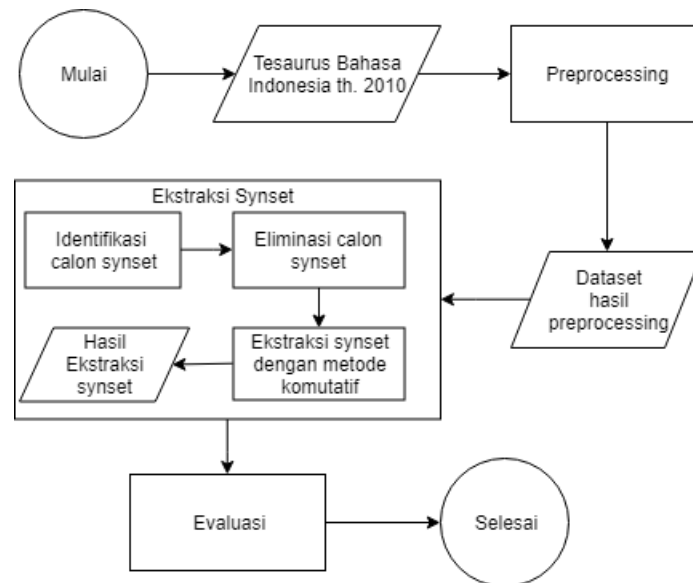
Mulai

Tesaurus Bahasa Indonesia th. 2010

Preprocessing

Ekstraksi Synset

Identifikasi calon synset

Eliminasi calon synset

Dataset hasil preprocessing

Hasil Ekstraksi synset

Ekstraksi synset dengan metode komutatif

Evaluasi

Selesai